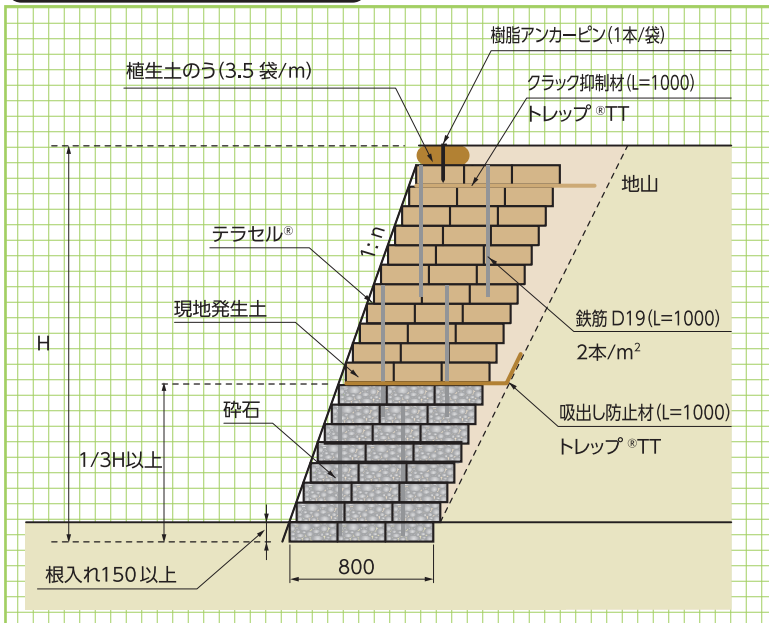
樹脂アンカーピン(1本/袋)

植生土のう(3.5 袋/m)

クラック抑制材(L=1000)

トレップ ®TT

地山

テラセル®

1 : n

H

現地発生土

鉄筋 D19(L=1000)

2本/m$^2$

砕石

吸出し防止材(L=1000)

トレップ ®TT

1/3H以上

根入れ150 以上

800